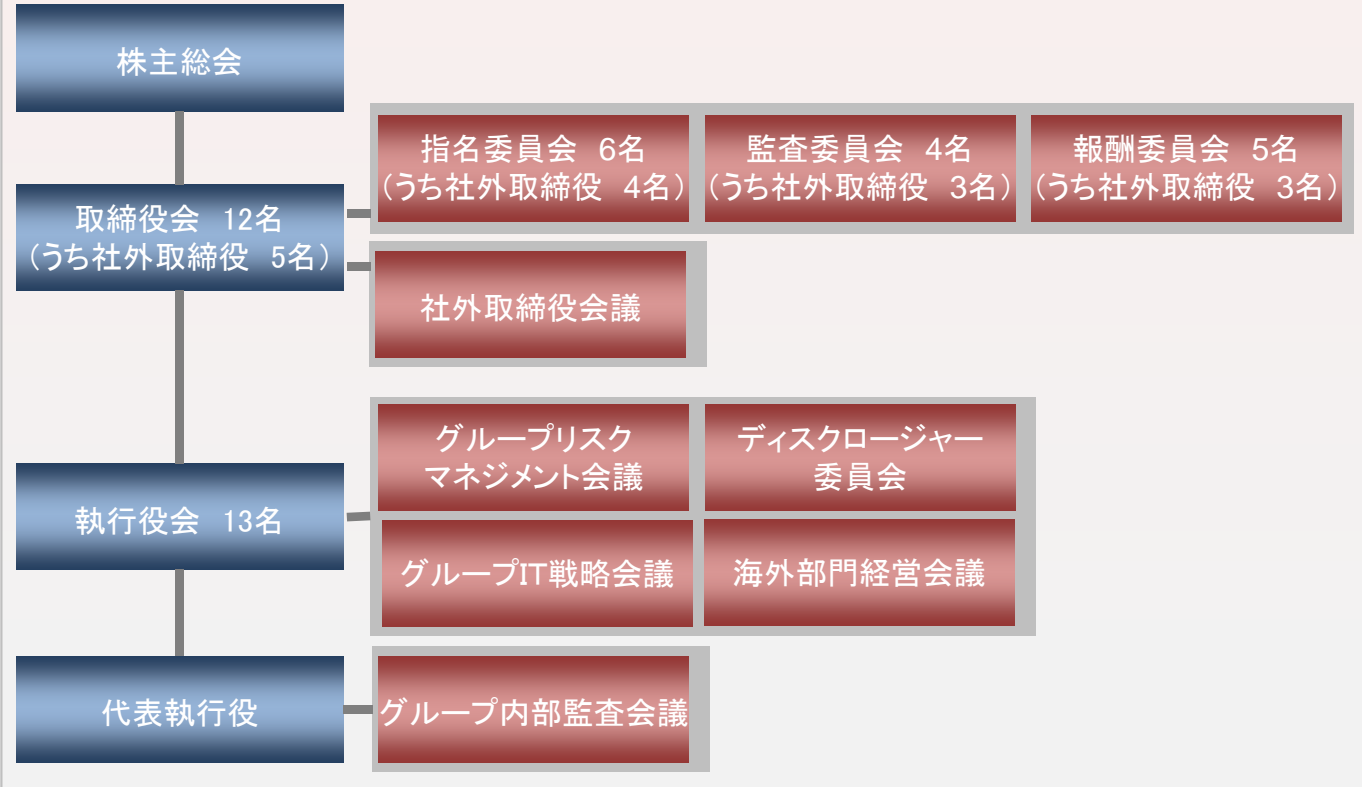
株主総会

取締役会 12名
（うち社外取締役 5名）

指名委員会 6名
（うち社外取締役 4名）

監査委員会 4名
（うち社外取締役 3名）

報酬委員会 5名
（うち社外取締役 3名）

社外取締役会議

執行役会 13名

グループリスク
マネジメント会議

ディスクロージャー
委員会

グループIT戦略会議

海外部門経営会議

代表執行役

グループ内部監査会議